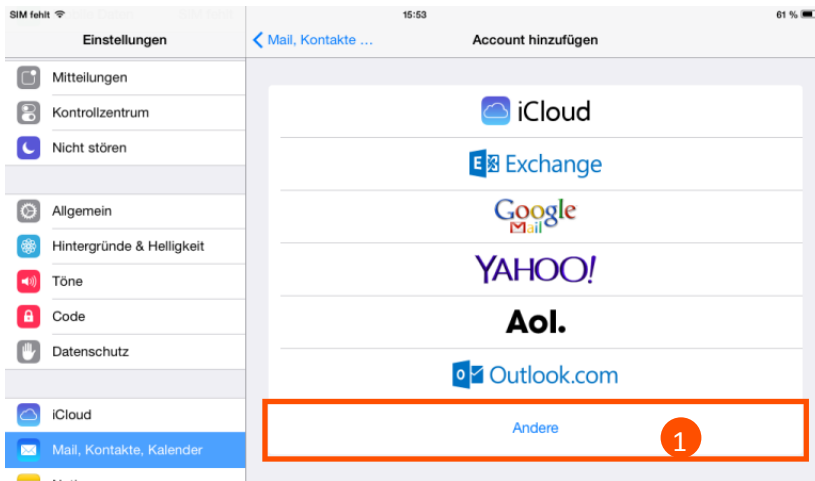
SIM fehlt
15:53
61 %

Einstellungen

Mitteilungen
Kontrollzentrum
Nicht stören

Allgemein
Hintergründe & Helligkeit
Töne
Code
Datenschutz

iCloud
Mail, Kontakte, Kalender

Mail, Kontakte ...
Account hinzufügen

iCloud
Exchange
Google Mail
YAHOO!
Aol.
Outlook.com
Andere
1